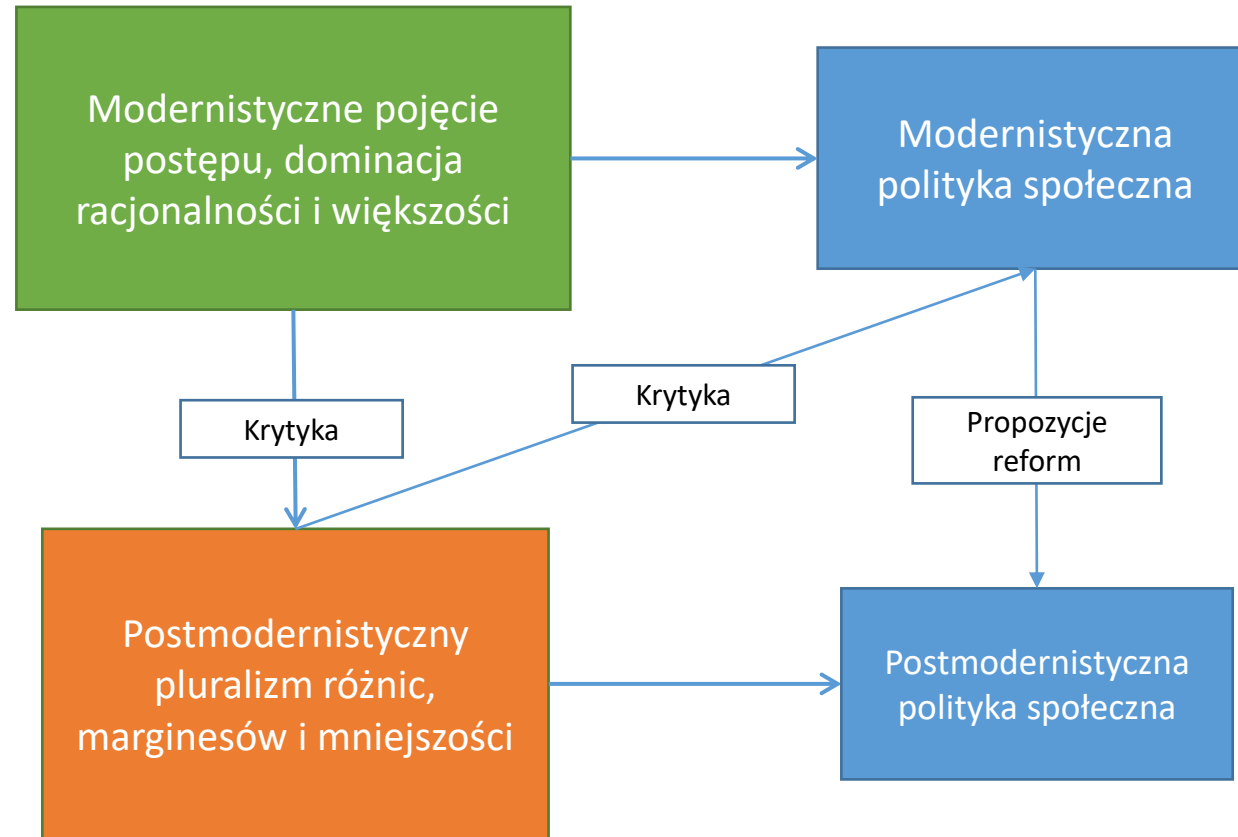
Modernistyczne pojęcie postępu, dominacja racjonalności i większości

Modernistyczna polityka społeczna

Krytyka

Krytyka

Propozycje reform

Postmodernistyczny pluralizm różnic, marginesów i mniejszości

Postmodernistyczna polityka społeczna